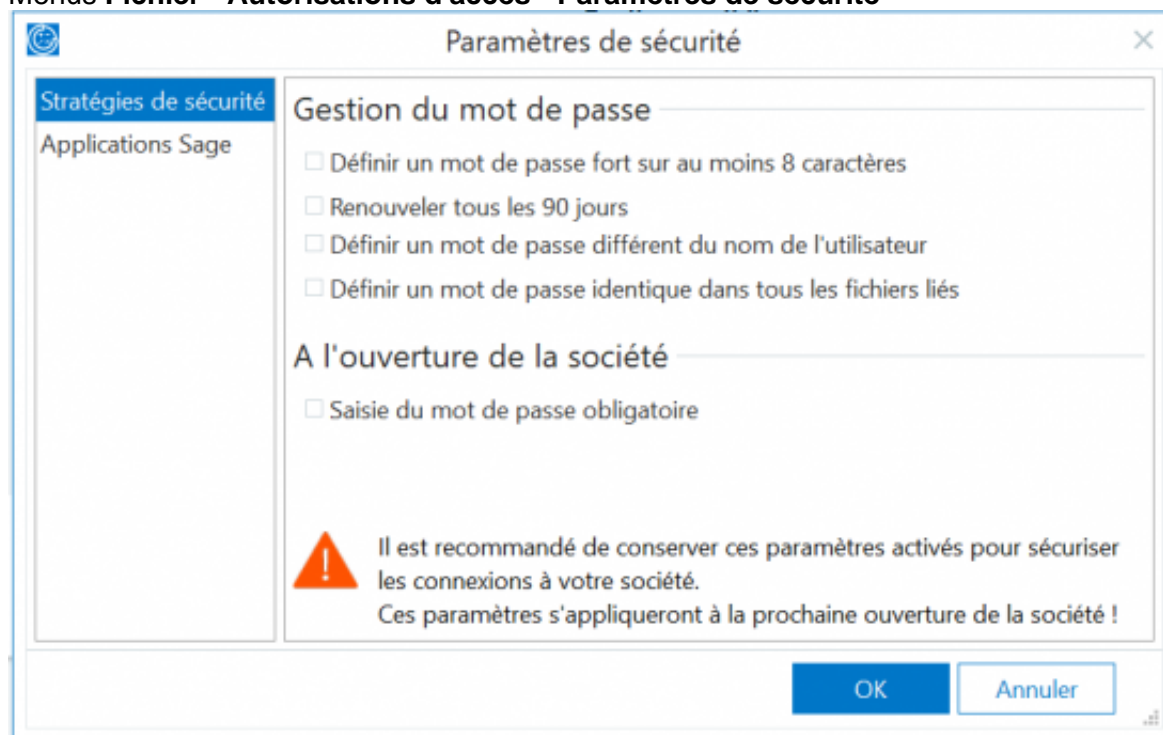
Menus **Fichier – Autorisations d'accès – Paramètres de sécurité**

Paramètres de sécurité

Stratégies de sécurité
Applications Sage

Gestion du mot de passe

Définir un mot de passe fort sur au moins 8 caractères
Renouveler tous les 90 jours
Définir un mot de passe différent du nom de l'utilisateur
Définir un mot de passe identique dans tous les fichiers liés

A l'ouverture de la société

Saisie du mot de passe obligatoire

Il est recommandé de conserver ces paramètres activés pour sécuriser les connexions à votre société.
Ces paramètres s'appliqueront à la prochaine ouverture de la société !

OK
Annuler